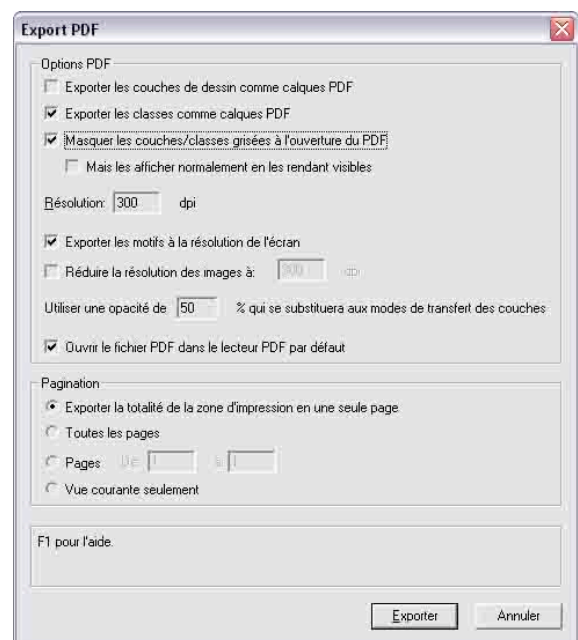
Export PDF

Options PDF

Exporter les couches de dessin comme calques PDF

Exporter les classes comme calques PDF

Masquer les couches/classes grisées à l'ouverture du PDF

Mais les afficher normalement en les rendant visibles

Résolution: 300 dpi

Exporter les motifs à la résolution de l'écran

Réduire la résolution des images à: 300 dpi

Utiliser une opacité de 50 % qui se substituera aux modes de transfert des couches

Ouvrir le fichier PDF dans le lecteur PDF par défaut

Pagination

Exporter la totalité de la zone d'impression en une seule page

Toutes les pages

Pages De: 1 à 1

Vue courante seulement

F1 pour l'aide.

Exporter

Annuler